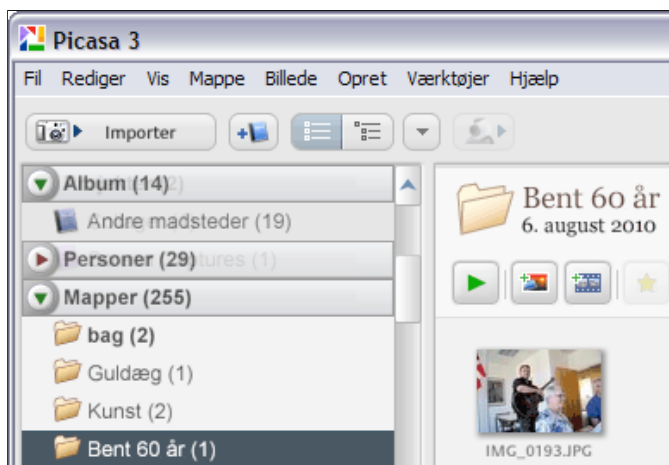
Picasa 3

Fil Rediger Vis Mappe Billede Opret Værktøjer Hjælp

Importer

Album (14)

Andre madsteder (19)

Personer (29)

Mapper (255)

bag (2)

Guldæg (1)

Kunst (2)

Bent 60 år (1)

Bent 60 år
6. august 2010

IMG_0193.JPG